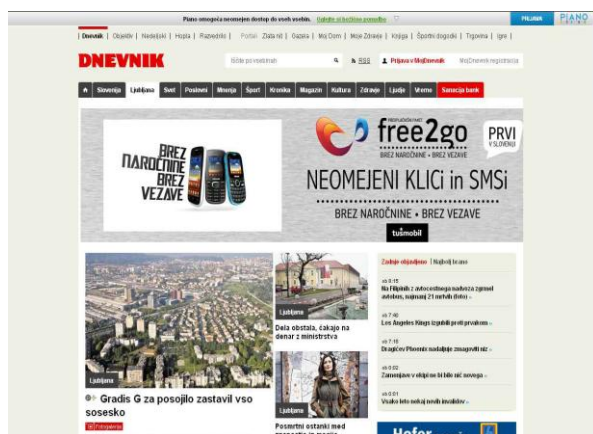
Piano omogoča neomejen dostop do vseh vsebin. Ugodite si božično ponudbo

PRIJAVA PIANO

Dnevnik | Objektiv | Nedeljski | Hopla | Razvedrilo | Portali: Zlata nit | Gazela | Moj Dom | Moje Zdravje | Knjiga | Športni dogodki | Trgovina | Igre

DNEVNIK

Išči po vsebinah RSS Prijava v MojDnevnik MojDnevnik registracija

Slovenija Ljubljana Svet Posel Mnenja Šport Kronika Magazin Kultura Zdravje Ljudje Vreme Sanacija bank

BREZ NAROČNINE BREZ VEZAVE

free2go BREZ NAROČNINE • BREZ VEZAVE PRVI V SLOVENIJI

NEOMEJENI KLICI in SMSi

BREZ NAROČNINE • BREZ VEZAVE

tušmobil

Ljubljana

Gradis G za posojilo zastavil vso sosesko

Fotogalerija

Ljubljana

Dela obstala, čakajo na denar z ministrstva

Ljubljana

Posmrtni ostanki med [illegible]

Zadnje objavljeno | Najbolj brano

ob 8:15 Na Filipinih z avtocestnega nadvoza zgrmel avtobus, najmanj 21 mrtvih (foto)

ob 7:40 Los Angeles Kings izgubili prvi prvakom

ob 7:16 Dragičev Plosnik nadaljuje zmagoviti niz

ob 0:02 Zamenjave v ekipi se ni bilo nič novega

ob 0:01 Vsako leto nekaj novih invalidov

Hofer